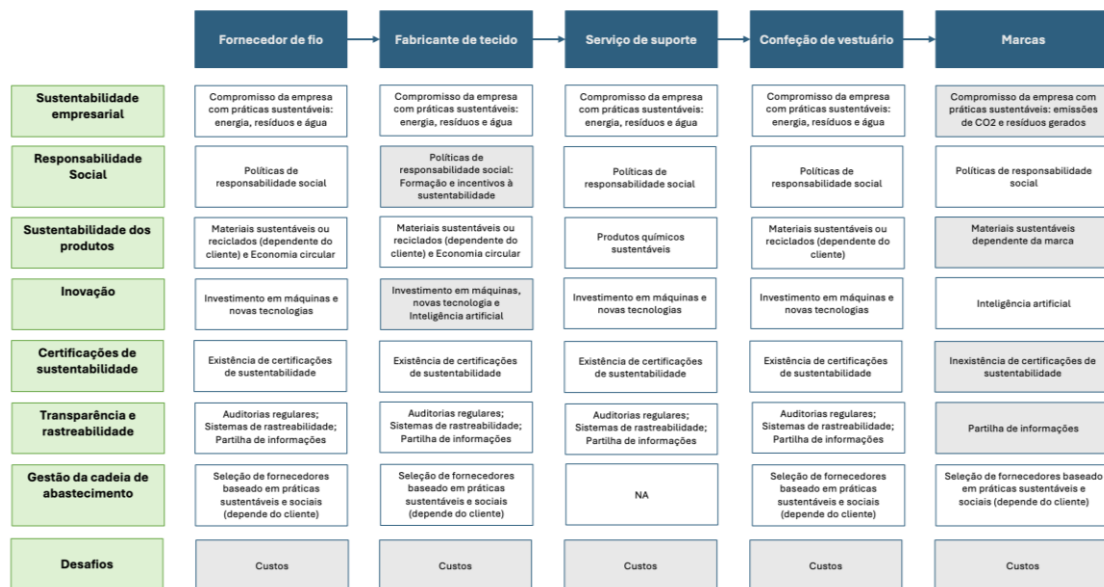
| | Fornecedor de fio | Fabricante de tecido | Serviço de suporte | Confeção de vestuário | Marcas |
|---|---|---|---|---|---|
| Sustentabilidade empresarial | Compromisso da empresa com práticas sustentáveis: energia, resíduos e água | Compromisso da empresa com práticas sustentáveis: energia, resíduos e água | Compromisso da empresa com práticas sustentáveis: energia, resíduos e água | Compromisso da empresa com práticas sustentáveis: energia, resíduos e água | Compromisso da empresa com práticas sustentáveis: emissões de CO2 e resíduos gerados |
| Responsabilidade Social | Políticas de responsabilidade social | Políticas de responsabilidade social: Formação e incentivos à sustentabilidade | Políticas de responsabilidade social | Políticas de responsabilidade social | Políticas de responsabilidade social |
| Sustentabilidade dos produtos | Materiais sustentáveis ou reciclados (dependente do cliente) e Economia circular | Materiais sustentáveis ou reciclados (dependente do cliente) e Economia circular | Produtos químicos sustentáveis | Materiais sustentáveis ou reciclados (dependente do cliente) | Materiais sustentáveis dependente da marca |
| Inovação | Investimento em máquinas e novas tecnologias | Investimento em máquinas, novas tecnologia e Inteligência artificial | Investimento em máquinas e novas tecnologias | Investimento em máquinas e novas tecnologias | Inteligência artificial |
| Certificações de sustentabilidade | Existência de certificações de sustentabilidade | Existência de certificações de sustentabilidade | Existência de certificações de sustentabilidade | Existência de certificações de sustentabilidade | Inexistência de certificações de sustentabilidade |
| Transparência e rastreabilidade | Auditorias regulares; Sistemas de rastreabilidade; Partilha de informações | Auditorias regulares; Sistemas de rastreabilidade; Partilha de informações | Auditorias regulares; Sistemas de rastreabilidade; Partilha de informações | Auditorias regulares; Sistemas de rastreabilidade; Partilha de informações | Partilha de informações |
| Gestão da cadeia de abastecimento | Seleção de fornecedores baseado em práticas sustentáveis e sociais (depende do cliente) | Seleção de fornecedores baseado em práticas sustentáveis e sociais (depende do cliente) | NA | Seleção de fornecedores baseado em práticas sustentáveis e sociais (depende do cliente) | Seleção de fornecedores baseado em práticas sustentáveis e sociais (depende do cliente) |
| Desafios | Custos | Custos | Custos | Custos | Custos |